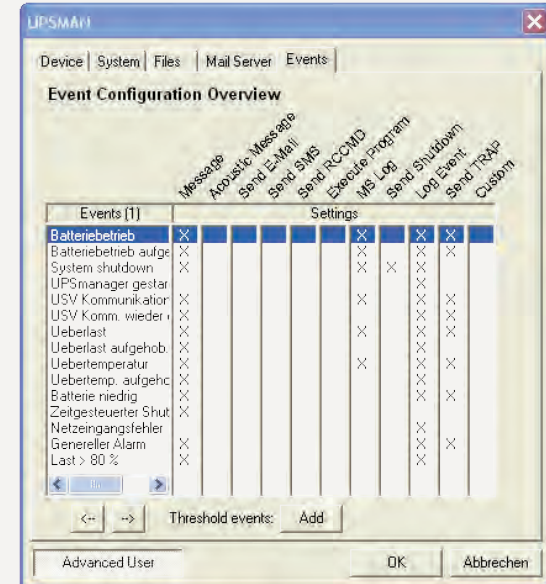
UPSMAN

Device | System | Files | Mail Server | Events

Event Configuration Overview

| Events (1) | Message | Acoustic Message | Send E-Mail | Send SMS | Send RCCMD | Execute Program | MS Log | Send Shutdown | Log Event | Send TRAP | Custom |
|---|---|---|---|---|---|---|---|---|---|---|---|
| Batteriebetrieb | X | | | | | | X | | X | X | |
| Batteriebetrieb aufge | X | | | | | | X | | X | X | |
| System shutdown | X | | | | | | X | X | X | | |
| UPSmanager gestar | | | | | | | | | X | | |
| USV Kommunikation | X | | | | | | X | | X | X | |
| USV Komm. wieder | X | | | | | | | | X | X | |
| Ueberlast | X | | | | | | X | | X | X | |
| Ueberlast aufgehob. | X | | | | | | | | X | | |
| Uebertemperatur | X | | | | | | X | | X | X | |
| Uebertemp. aufgehc | X | | | | | | | | X | | |
| Batterie niedrig | X | | | | | | | | X | X | |
| Zeitgesteuerter Shut | X | X | | | | | | | | | |
| Netzeingangsfehler | | | | | | | | | X | | |
| Genereller Alarm | X | | | | | | | | X | X | |
| Last > 80 % | X | | | | | | | | X | | |

Settings

<-- --> Threshold events: Add

Advanced User OK Abbrechen